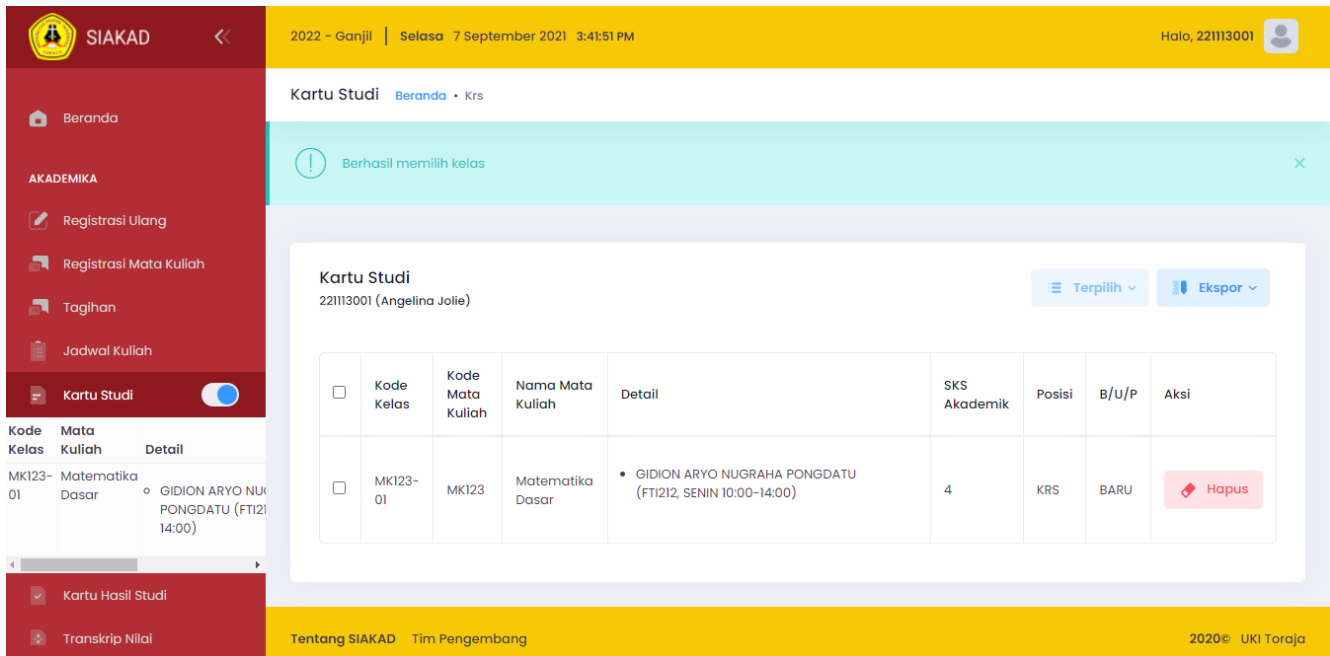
SIAKAD

Beranda

AKADEMIKA

Registrasi Ulang

Registrasi Mata Kuliah

Tagihan

Jadwal Kuliah

Kartu Studi

| Kode Kelas | Mata Kuliah | Detail |
|---|---|---|
| MK123-01 | Matematika Dasar | GIDION ARYO NU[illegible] PONGDATU (FTI2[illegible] 14:00) |

Kartu Hasil Studi

Transkrip Nilai

2022 - Ganjil | Selasa 7 September 2021 3:41:51 PM

Halo, 221113001

Kartu Studi Beranda • Krs

Berhasil memilih kelas

Kartu Studi
221113001 (Angelina Jolie)

Terpilih

Ekspor

| | Kode Kelas | Kode Mata Kuliah | Nama Mata Kuliah | Detail | SKS Akademik | Posisi | B/U/P | Aksi |
|---|---|---|---|---|---|---|---|---|
| | MK123-01 | MK123 | Matematika Dasar | • GIDION ARYO NUGRAHA PONGDATU (FTI212, SENIN 10:00-14:00) | 4 | KRS | BARU | Hapus |

Tentang SIAKAD Tim Pengembang

2020© UKI Toraja